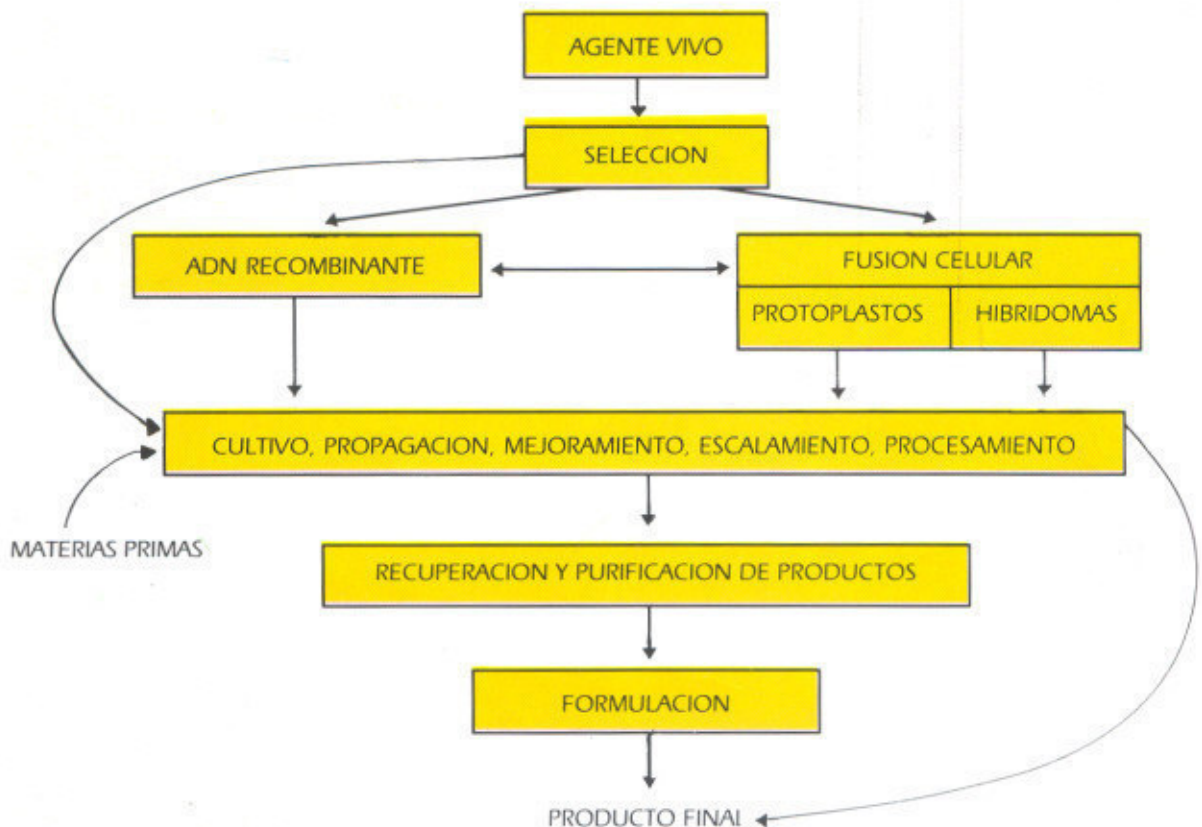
AGENTE VIVO

SELECCION

ADN RECOMBINANTE

FUSION CELULAR

PROTOPLASTOS

HIBRIDOMAS

CULTIVO, PROPAGACION, MEJORAMIENTO, ESCALAMIENTO, PROCESAMIENTO

MATERIAS PRIMAS

RECUPERACION Y PURIFICACION DE PRODUCTOS

FORMULACION

PRODUCTO FINAL